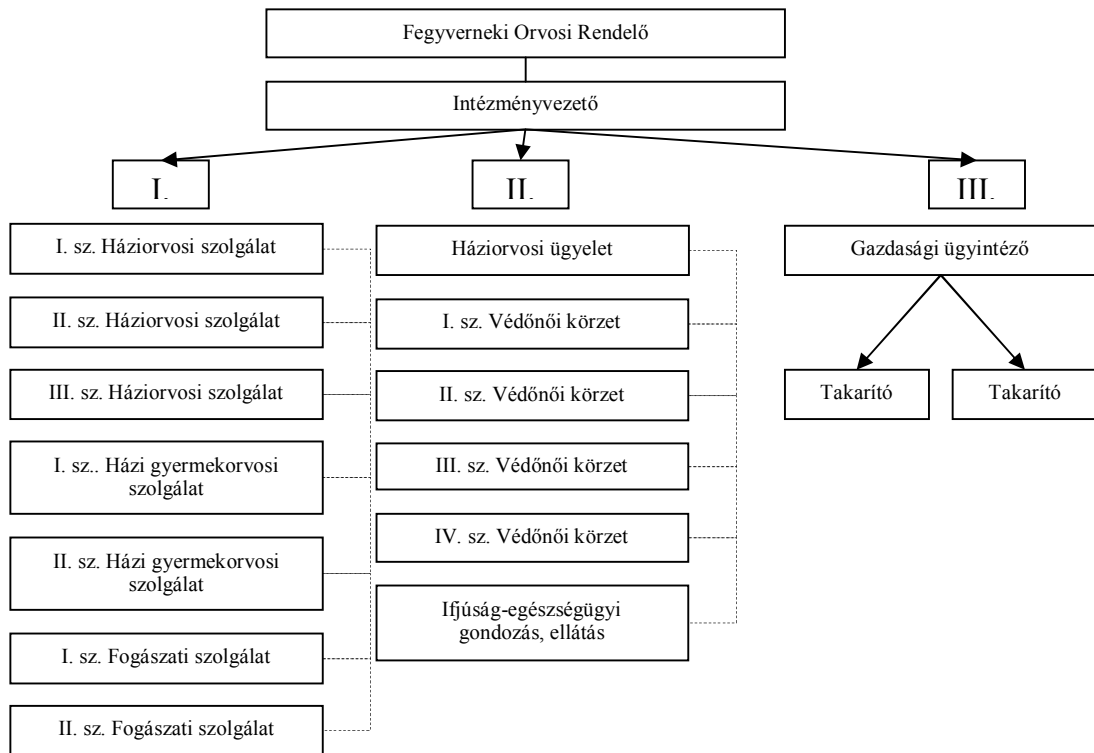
Fegyverneki Orvosi Rendelő

Intézményvezető

I.

II.

III.

I. sz. Háziorvosi szolgálat

II. sz. Háziorvosi szolgálat

III. sz. Háziorvosi szolgálat

I. sz.. Házi gyermekorvosi szolgálat

II. sz. Házi gyermekorvosi szolgálat

I. sz. Fogászati szolgálat

II. sz. Fogászati szolgálat

Háziorvosi ügyelet

I. sz. Védőnői körzet

II. sz. Védőnői körzet

III. sz. Védőnői körzet

IV. sz. Védőnői körzet

Ifjúság-egészségügyi gondozás, ellátás

Gazdasági ügyintéző

Takarító

Takarító